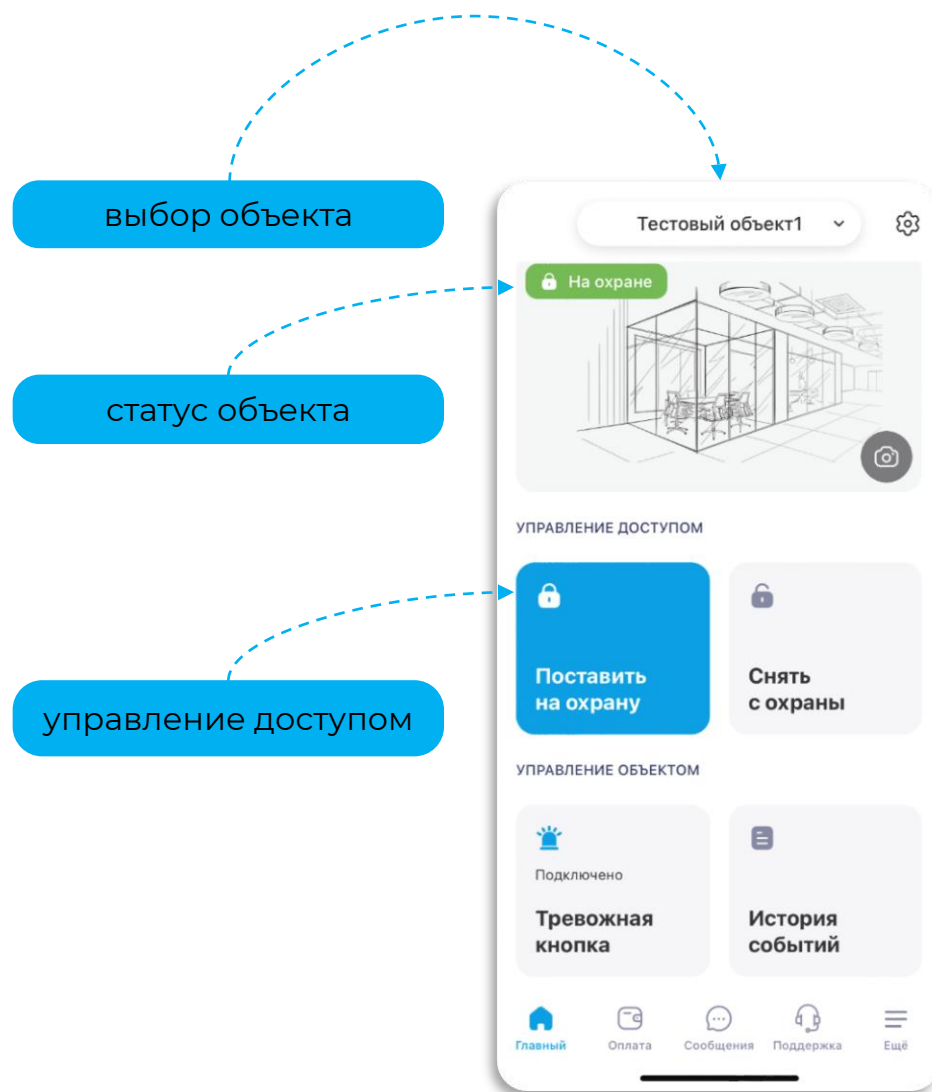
выбор объекта

статус объекта

управление доступом

Тестовый объект1

На охране

УПРАВЛЕНИЕ ДОСТУПОМ

Поставить на охрану

Снять с охраны

УПРАВЛЕНИЕ ОБЪЕКТОМ

Подключено

Тревожная кнопка

История событий

Главный Оплата Сообщения Поддержка Ещё